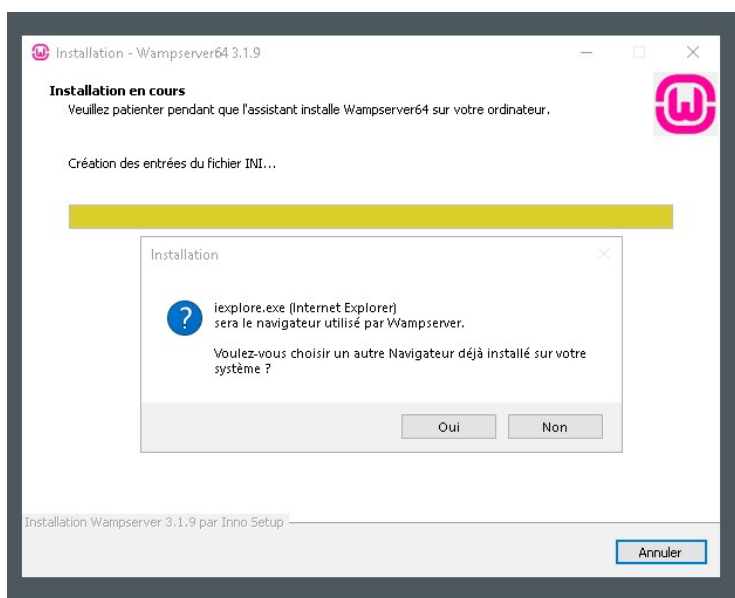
Installation - Wampserver64 3.1.9

Installation en cours
Veuillez patienter pendant que l'assistant installe Wampserver64 sur votre ordinateur.

Création des entrées du fichier INI...

Installation

iexplore.exe (Internet Explorer)
sera le navigateur utilisé par Wampserver.

Voulez-vous choisir un autre Navigateur déjà installé sur votre système ?

Oui Non

Installation Wampserver 3.1.9 par Inno Setup

Annuler